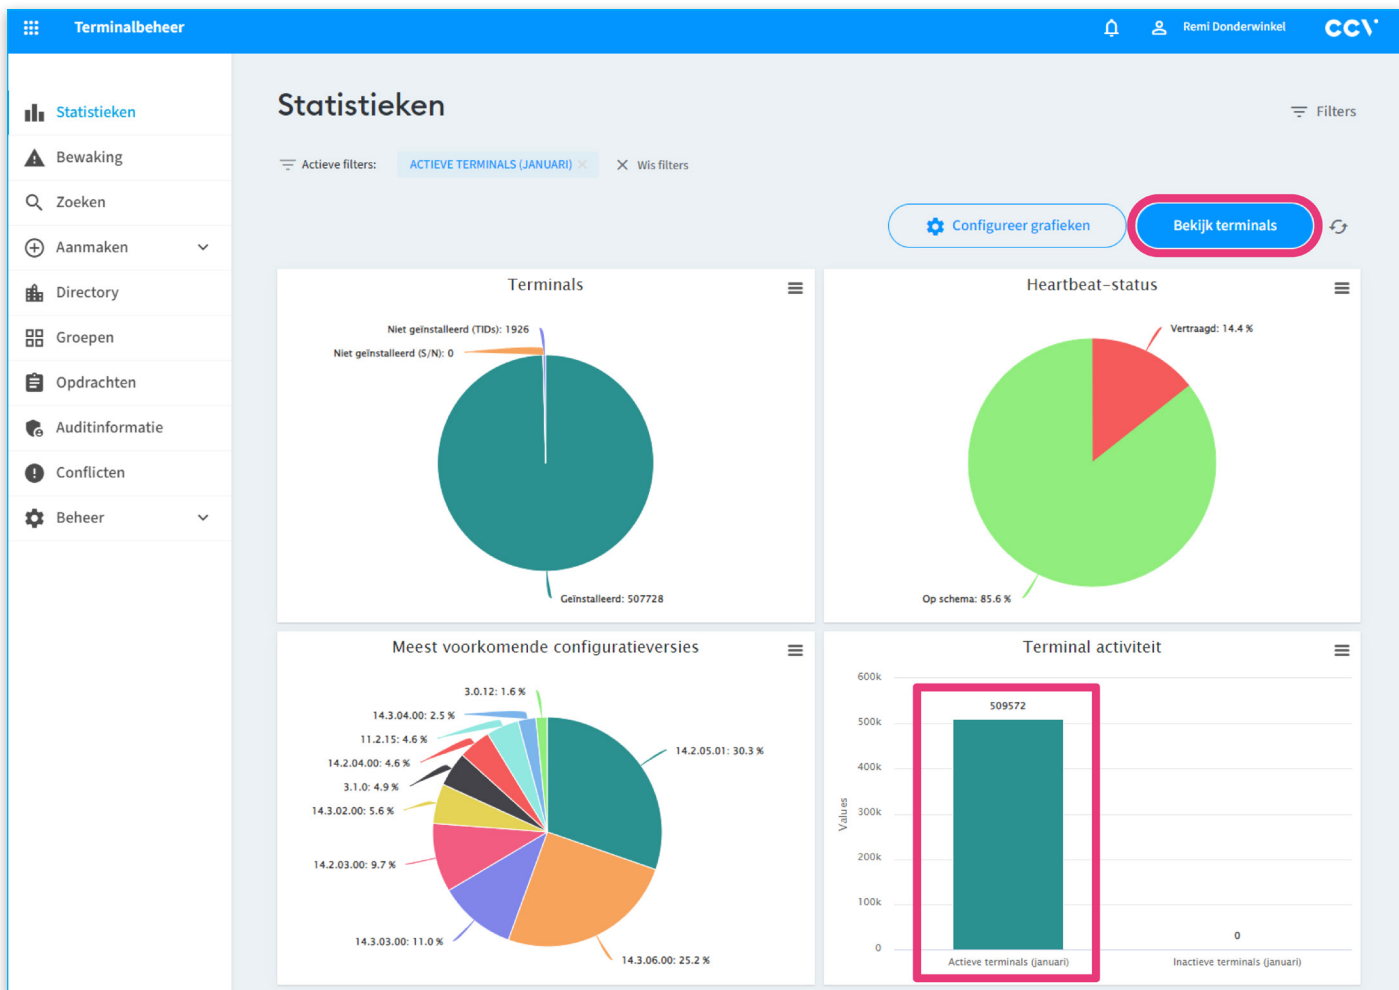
Terminalbeheer

Remi Donderwinkel

CCV

Statistieken

Bewaking

Zoeken

Aanmaken

Directory

Groepen

Opdrachten

Auditinformatie

Conflicten

Beheer

Statistieken

Filters

Actieve filters: ACTIEVE TERMINALS (JANUARI) × Wis filters

Configureer grafieken

Bekijk terminals

Terminals

Niet geïnstalleerd (TIDs): 1926

Niet geïnstalleerd (S/N): 0

Geïnstalleerd: 507728

Heartbeat-status

Vertraagd: 14.4 %

Op schema: 85.6 %

Meest voorkomende configuratieversies

3.0.12: 1.6 %

14.3.04.00: 2.5 %

11.2.15: 4.6 %

14.2.04.00: 4.6 %

3.1.0: 4.9 %

14.3.02.00: 5.6 %

14.2.03.00: 9.7 %

14.3.03.00: 11.0 %

14.3.06.00: 25.2 %

14.2.05.01: 30.3 %

Terminal activiteit

600k

500k

400k

300k

200k

100k

0

Values

509572

0

Actieve terminals (januari)

Inactieve terminals (januari)